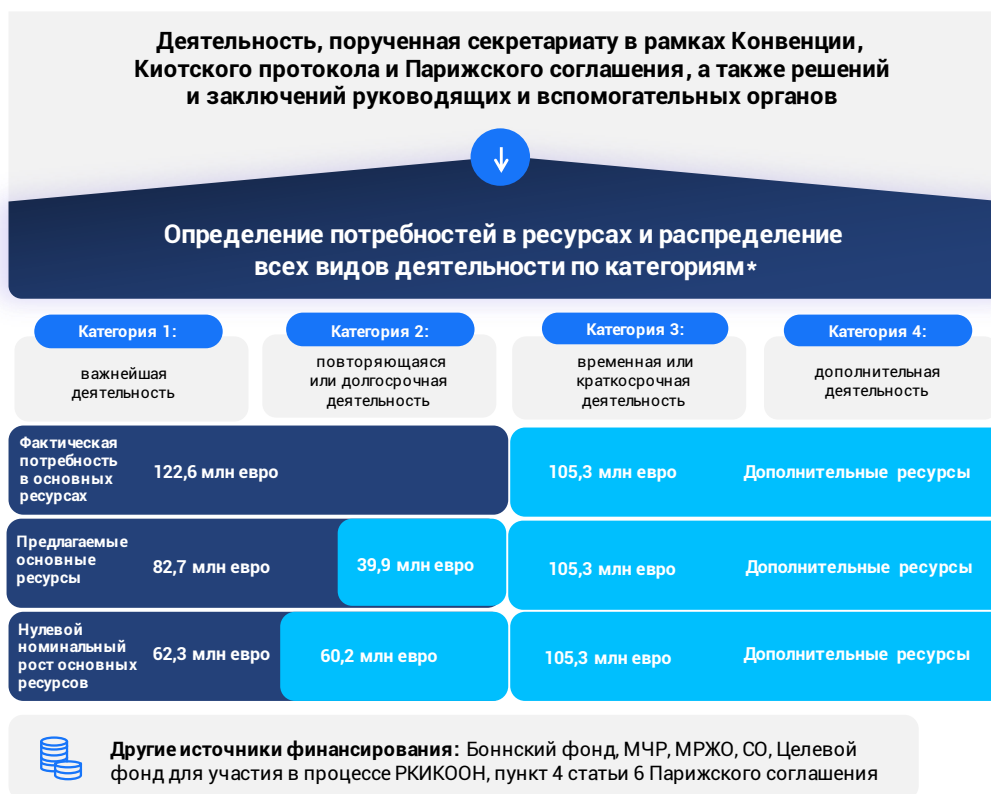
Деятельность, порученная секретариату в рамках Конвенции, Киотского протокола и Парижского соглашения, а также решений и заключений руководящих и вспомогательных органов

Определение потребностей в ресурсах и распределение всех видов деятельности по категориям*

Категория 1:
важнейшая деятельность

Категория 2:
повторяющаяся или долгосрочная деятельность

Категория 3:
временная или краткосрочная деятельность

Категория 4:
дополнительная деятельность

Фактическая потребность в основных ресурсах
122,6 млн евро
105,3 млн евро
Дополнительные ресурсы

Предлагаемые основные ресурсы
82,7 млн евро
39,9 млн евро
105,3 млн евро
Дополнительные ресурсы

Нулевой номинальный рост основных ресурсов
62,3 млн евро
60,2 млн евро
105,3 млн евро
Дополнительные ресурсы

Другие источники финансирования: Боннский фонд, МЧР, МРЖО, СО, Целевой фонд для участия в процессе РКИКООН, пункт 4 статьи 6 Парижского соглашения